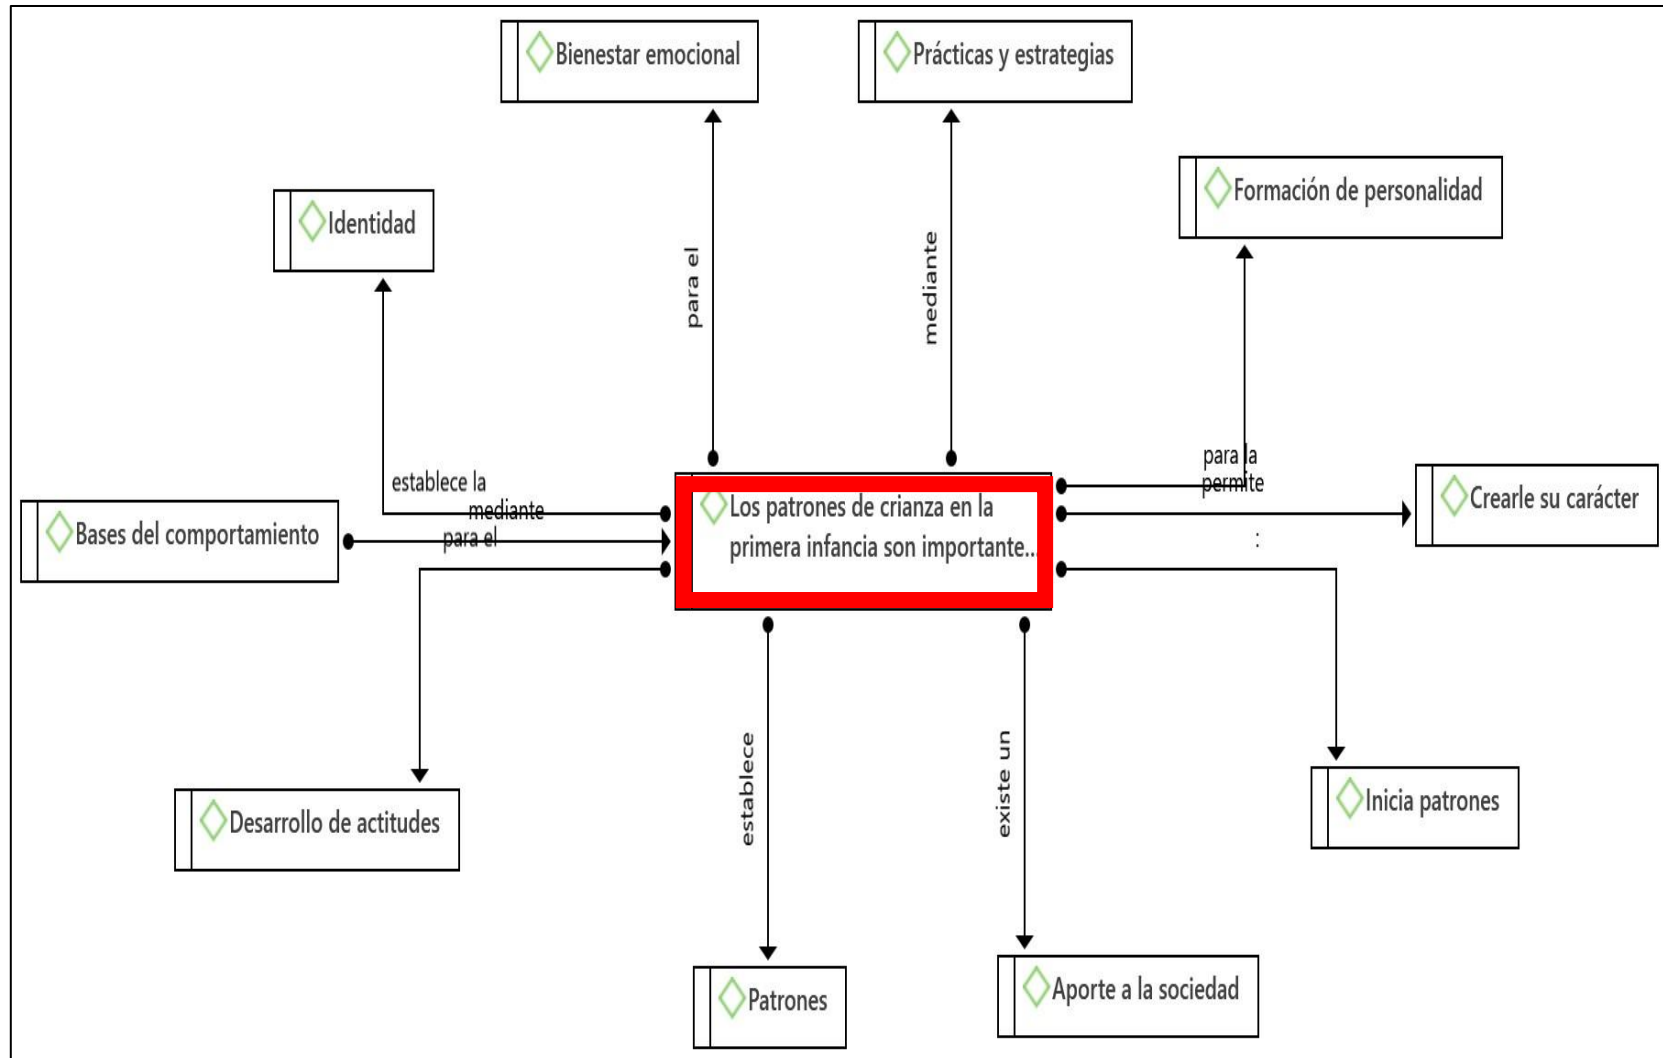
Bienestar emocional

Prácticas y estrategias

Identidad

Formación de personalidad

para el

mediante

establece la

mediante

para el

para la

permite

Bases del comportamiento

Los patrones de crianza en la primera infancia son importante...

Crearle su carácter

:

establece

existe un

Desarrollo de actitudes

Inicia patrones

Patrones

Aporte a la sociedad